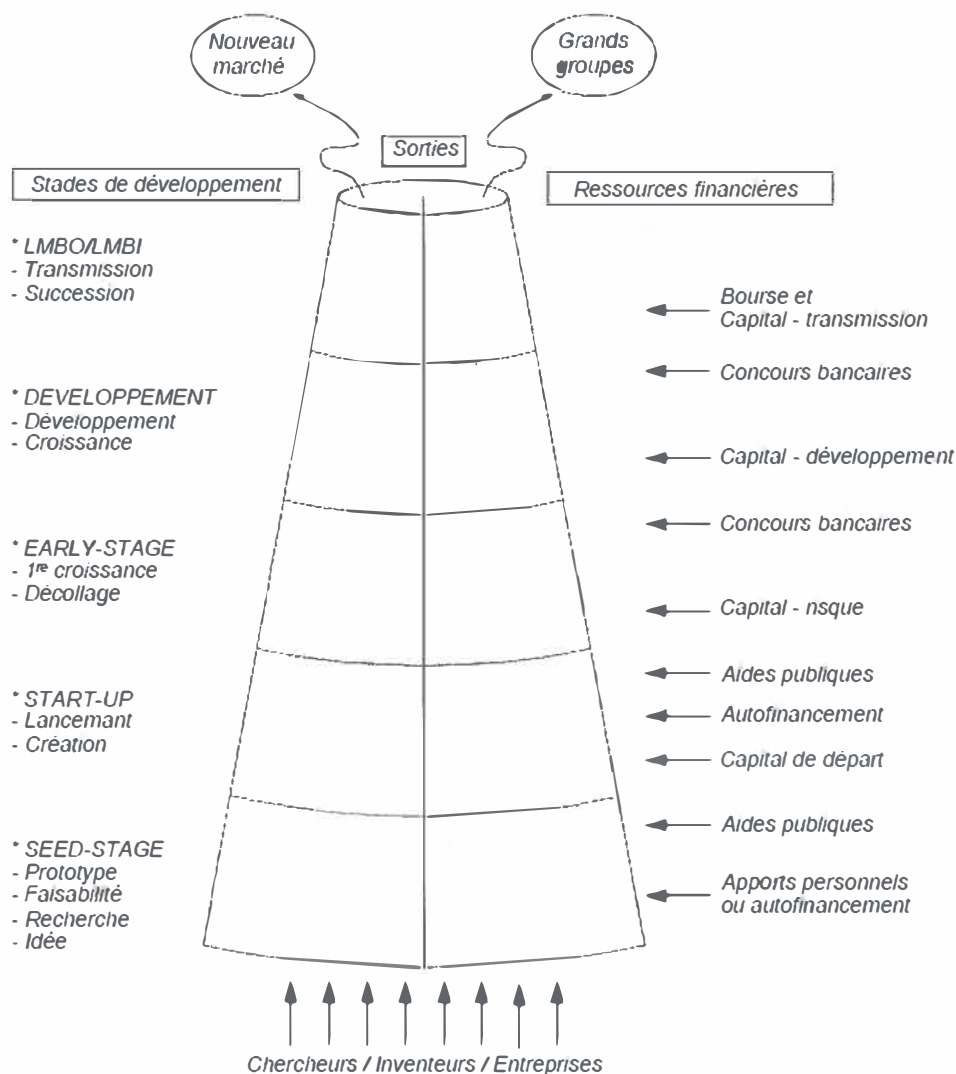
Nouveau marché

Grands groupes

Sorties

Stades de développement

Ressources financières

* LMBO/LMBI
- Transmission
- Succession

* DEVELOPPEMENT
- Développement
- Croissance

* EARLY-STAGE
- 1$^{re}$ croissance
- Décollage

* START-UP
- Lancemant
- Création

* SEED-STAGE
- Prototype
- Faisabilité
- Recherche
- Idée

Bourse et Capital - transmission

Concours bancaires

Capital - développement

Concours bancaires

Capital - nsque

Aides publiques

Autofinancement

Capital de départ

Aides publiques

Apports personnels ou autofinancement

Chercheurs / Inventeurs / Entreprises